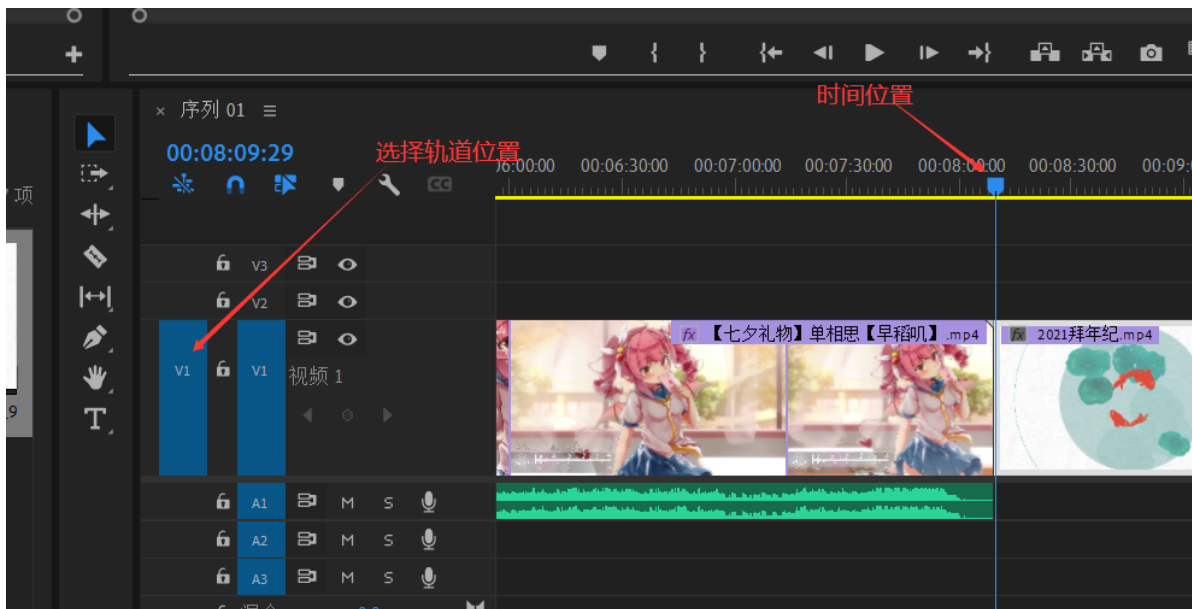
× 序列 01 ≡

时间位置

00:08:09:29

选择轨道位置

)6:00:00 00:06:30:00 00:07:00:00 00:07:30:00 00:08:00:00 00:08:30:00 00:09:0

项

V3
V2
V1 V1 视频 1

fx 【七夕礼物】单相思【早稻叽】.mp4

fx 2021拜年纪.mp4

A1 M S
A2 M S
A3 M S

9